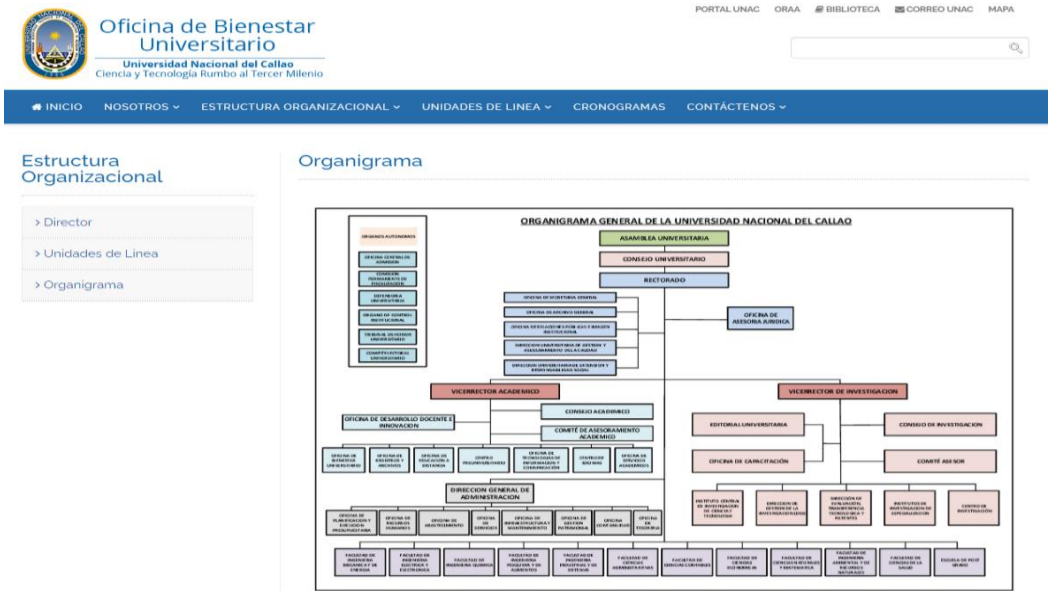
Oficina de Bienestar Universitario
Universidad Nacional del Callao
Ciencia y Tecnología Rumbo al Tercer Milenio

PORTAL UNAC ORAA BIBLIOTECA CORREO UNAC MAPA

INICIO NOSOTROS ESTRUCTURA ORGANIZACIONAL UNIDADES DE LINEA CRONOGRAMAS CONTÁCTENOS

Estructura Organizacional

› Director
› Unidades de Línea
› Organigrama

Organigrama

ORGANIGRAMA GENERAL DE LA UNIVERSIDAD NACIONAL DEL CALLAO

ÓRGANOS AUTÓNOMOS
OFICINA CENTRAL DE ADMISIÓN
COMISIÓN PERMANENTE DE FISCALIZACIÓN
DEFENSORÍA UNIVERSITARIA
ÓRGANO DE CONTROL INSTITUCIONAL
TRIBUNAL DE HONOR UNIVERSITARIO
COMITÉ ELECTORAL UNIVERSITARIO

ASAMBLEA UNIVERSITARIA
CONSEJO UNIVERSITARIO
RECTORADO

OFICINA DE SECRETARÍA GENERAL
OFICINA DE ARCHIVO GENERAL
OFICINA DE RELACIONES PÚBLICAS E IMAGEN INSTITUCIONAL
DIRECCIÓN UNIVERSITARIA DE GESTIÓN Y ASEGURAMIENTO DE LA CALIDAD
DIRECCIÓN UNIVERSITARIA DE EXTENSIÓN Y RESPONSABILIDAD SOCIAL

OFICINA DE ASESORÍA JURÍDICA

VICERRECTOR ACADÉMICO
VICERRECTOR DE INVESTIGACIÓN

OFICINA DE DESARROLLO DOCENTE E INNOVACIÓN
CONSEJO ACADÉMICO
COMITÉ DE ASESORAMIENTO ACADÉMICO

OFICINA DE BIENESTAR UNIVERSITARIO
OFICINA DE REGISTROS Y ARCHIVOS
OFICINA DE EDUCACIÓN A DISTANCIA
CENTRO PREUNIVERSITARIO
OFICINA DE TECNOLOGÍAS DE INFORMACIÓN Y COMUNICACIÓN
CENTRO DE IDIOMAS
OFICINA DE SERVICIOS ACADÉMICOS

EDITORIAL UNIVERSITARIA
CONSEJO DE INVESTIGACIÓN
OFICINA DE CAPACITACIÓN
COMITÉ ASESOR

INSTITUTO CENTRAL DE INVESTIGACIÓN DE CIENCIA Y TECNOLOGÍA
DIRECCIÓN DE GESTIÓN DE LA INVESTIGACIÓN
DIRECCIÓN DE INNOVACIÓN, TRANSFERENCIA TECNOLÓGICA Y PATENTES
INSTITUTOS DE INVESTIGACIÓN DE ESPECIALIZACIÓN
CENTRO DE INVESTIGACIÓN

DIRECCIÓN GENERAL DE ADMINISTRACIÓN

OFICINA DE PLANIFICACIÓN Y EJECUCIÓN PRESUPUESTARIA
OFICINA DE RECURSOS HUMANOS
OFICINA DE ABASTECIMIENTO
OFICINA DE SERVICIOS
OFICINA DE INFRAESTRUCTURA Y MANTENIMIENTO
OFICINA DE GESTIÓN PATRIMONIAL
OFICINA DE CONTABILIDAD
OFICINA DE TESORERÍA

FACULTAD DE INGENIERÍA MECÁNICA Y DE ENERGÍA
FACULTAD DE INGENIERÍA ELÉCTRICA Y ELECTRÓNICA
FACULTAD DE INGENIERÍA QUÍMICA
FACULTAD DE INGENIERÍA PESQUERA Y DE ALIMENTOS
FACULTAD DE INGENIERÍA INDUSTRIAL Y DE SISTEMAS
FACULTAD DE CIENCIAS ADMINISTRATIVAS
FACULTAD DE CIENCIAS CONTABLES
FACULTAD DE CIENCIAS ECONÓMICAS
FACULTAD DE CIENCIAS NATURALES Y MATEMÁTICA
FACULTAD DE INGENIERÍA AMBIENTAL Y DE RECURSOS NATURALES
FACULTAD DE CIENCIAS DE LA SALUD
ESCUELA DE POSGRADO